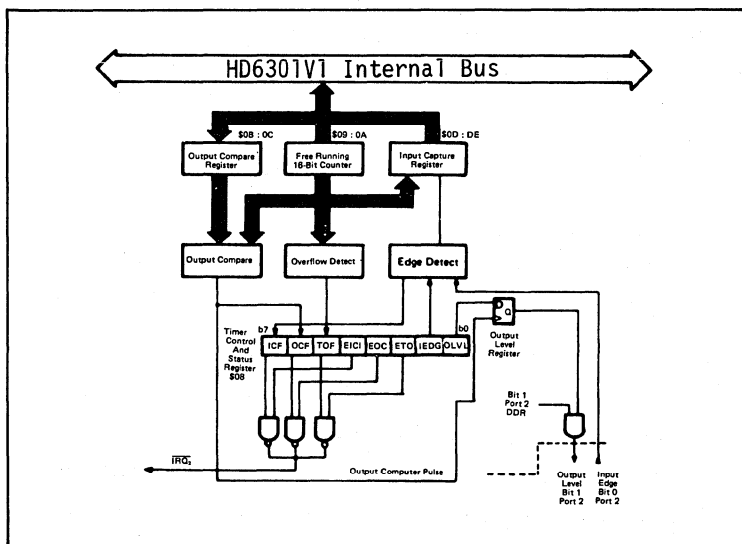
HD6301V1 Internal Bus

\$0B : 0C

\$09 : 0A

\$0D : 0E

Output Compare Register

Free Running 16-Bit Counter

Input Capture Register

Output Compare

Overflow Detect

Edge Detect

Timer Control And Status Register \$08

b7

ICF

OCF

TOF

EICI

EOC

ETO

IEDG

OLVL

b0

D

Q

Output Level Register

Bit 1 Port 2 DDR

$\overline{IRQ_2}$

Output Computer Pulse

Output Level Bit 1 Port 2

Input Edge Bit 0 Port 2